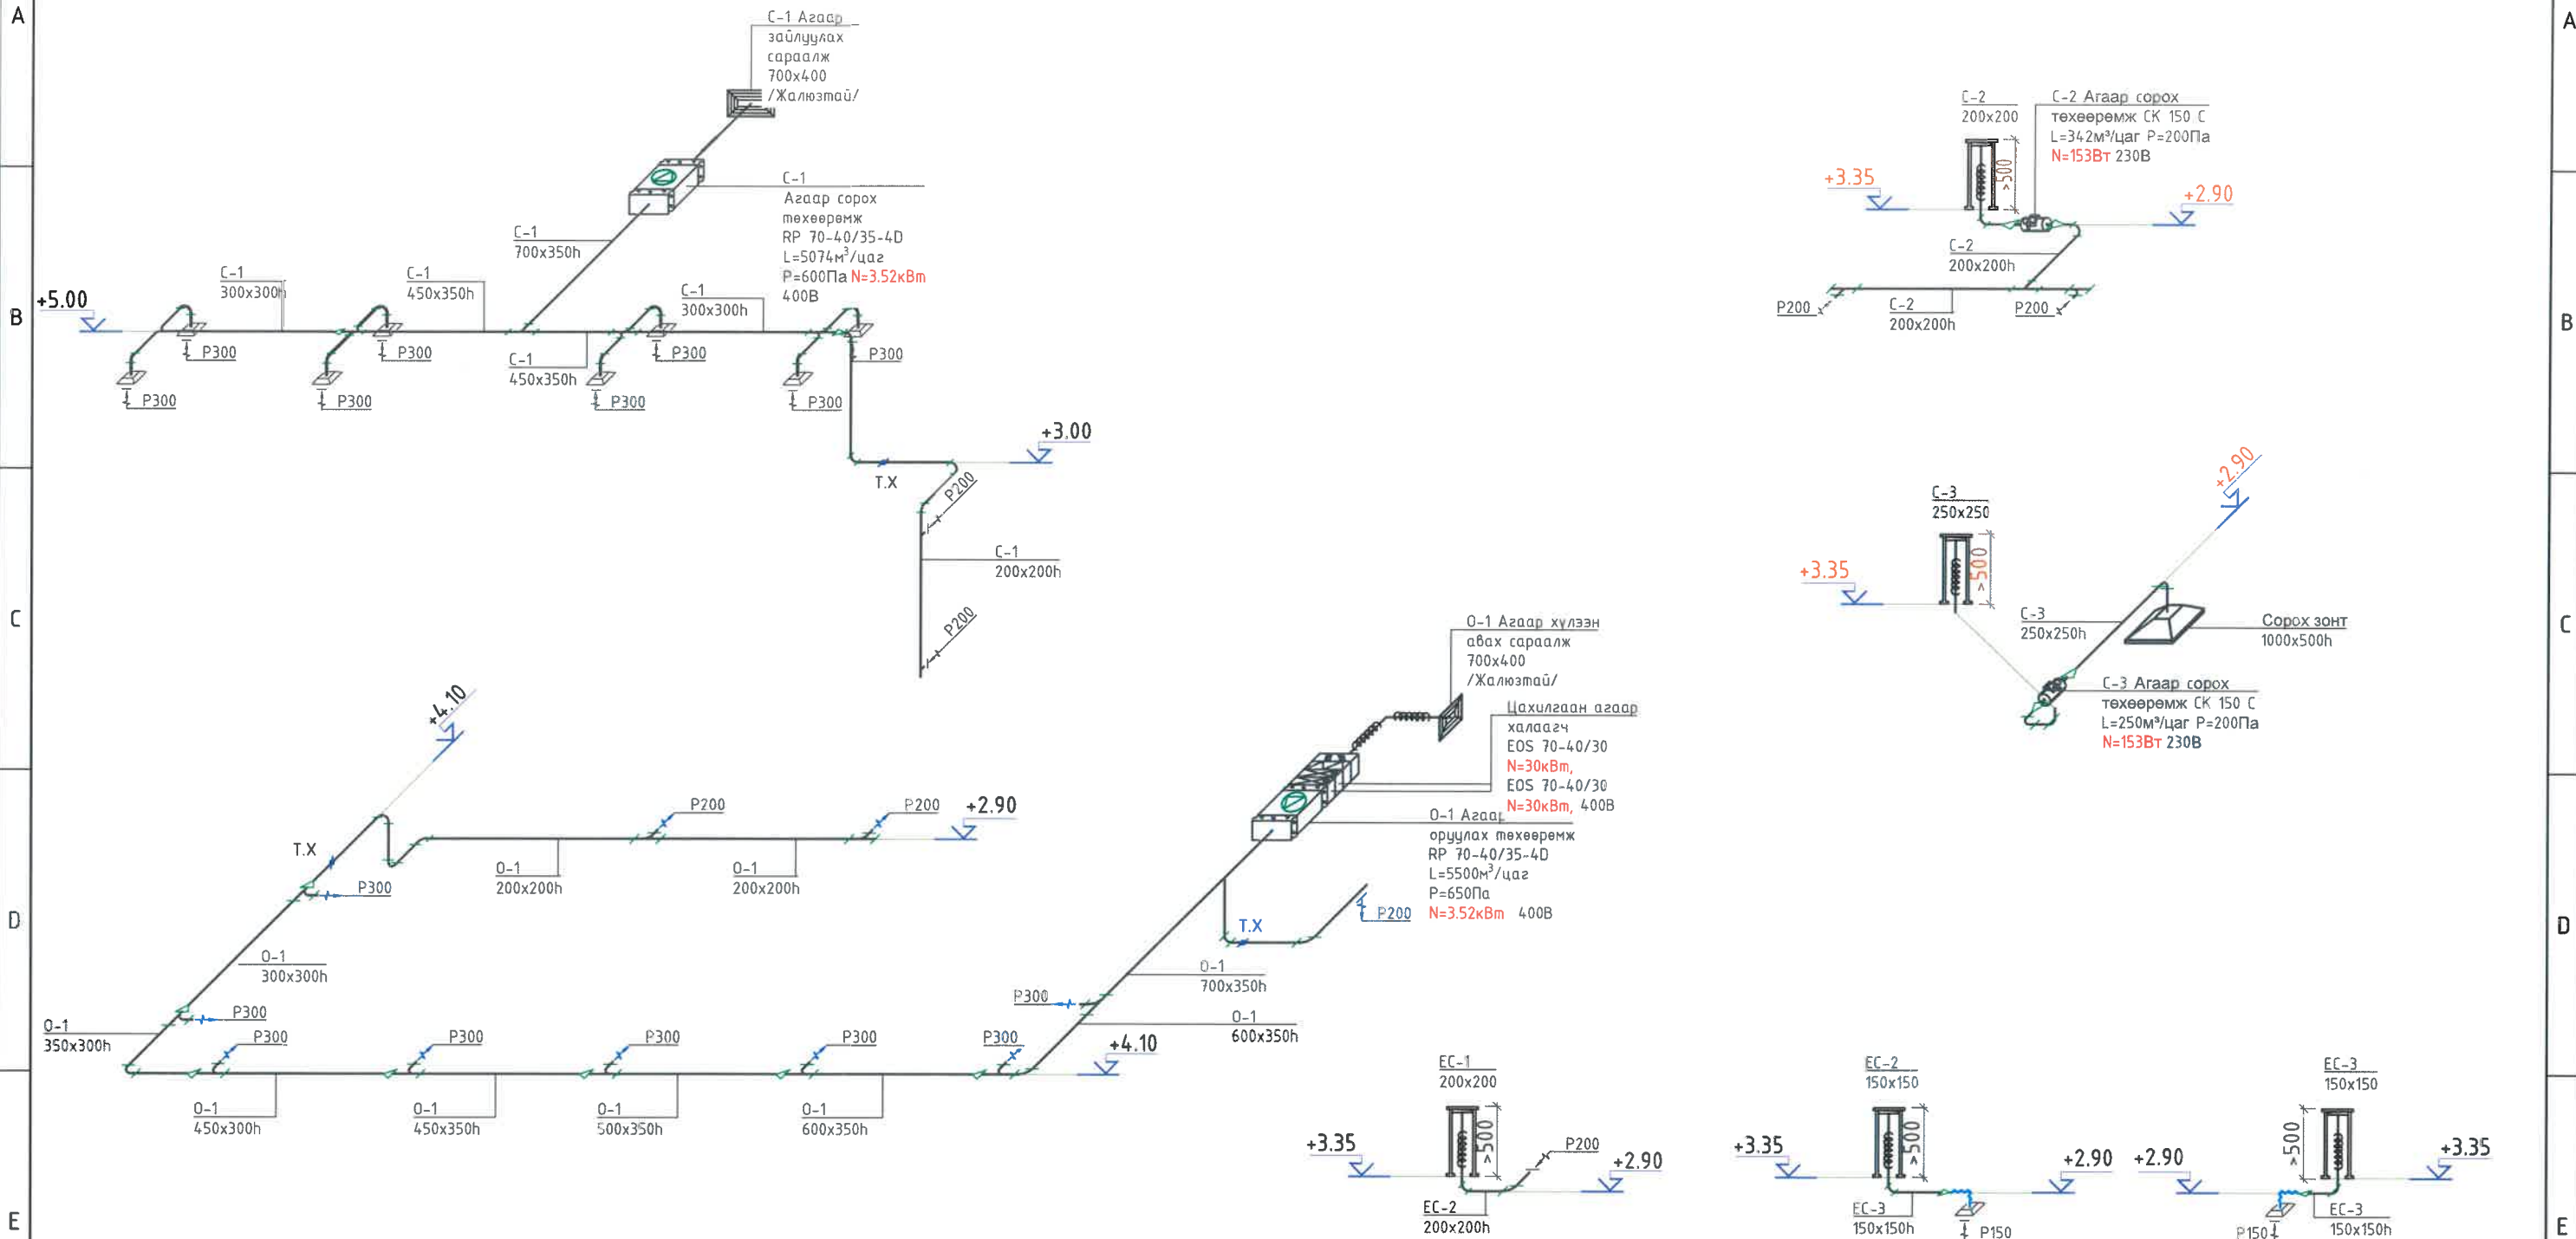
A
B
C
D
E

C-1 Агаар зайлуулах сараалж 700x400 /Жалюзтай/

C-1 Агаар сорох төхөөрөмж RP 70-40/35-4D L=5074м³/цаг P=600Па N=3.52кВт 400В

C-1
700x350h

C-1
300x300h

C-1
450x350h

C-1
300x300h

+5.00

P300
P300
P300
P300
P300
P300
P300
P300

C-1
450x350h

+3.00

T.X

P200

C-1
200x200h

P200

C-2
200x200

C-2 Агаар сорох төхөөрөмж CK 150 C L=342м³/цаг P=200Па N=153Вт 230В

+3.35

500

+2.90

C-2
200x200h

P200

C-2
200x200h

P200

C-3
250x250

+3.35

500

+2.90

C-3
250x250h

Сорох зонт
1000x500h

C-3 Агаар сорох төхөөрөмж CK 150 C L=250м³/цаг P=200Па N=153Вт 230В

+4.10

O-1 Агаар хүлээн авах сараалж 700x400 /Жалюзтай/

Цахилгаан агаар халаагч EOS 70-40/30 N=30кВт, EOS 70-40/30 N=30кВт, 400В

O-1 Агаар оруулах төхөөрөмж RP 70-40/35-4D L=5500м³/цаг P=650Па N=3.52кВт 400В

P200
P200
+2.90

T.X
P300

O-1
200x200h

O-1
200x200h

O-1
300x300h

T.X
P200

O-1
700x350h

P300

O-1
600x350h

+4.10

O-1
350x300h

P300
P300
P300
P300
P300
P300

O-1
450x300h

O-1
450x350h

O-1
500x350h

O-1
600x350h

EC-1
200x200

+3.35

500

P200

+2.90

EC-2
200x200h

EC-2
150x150

+3.35

500

+2.90

EC-3
150x150h

P150

+2.90

EC-3
150x150

500

+3.35

P150

EC-3
150x150h